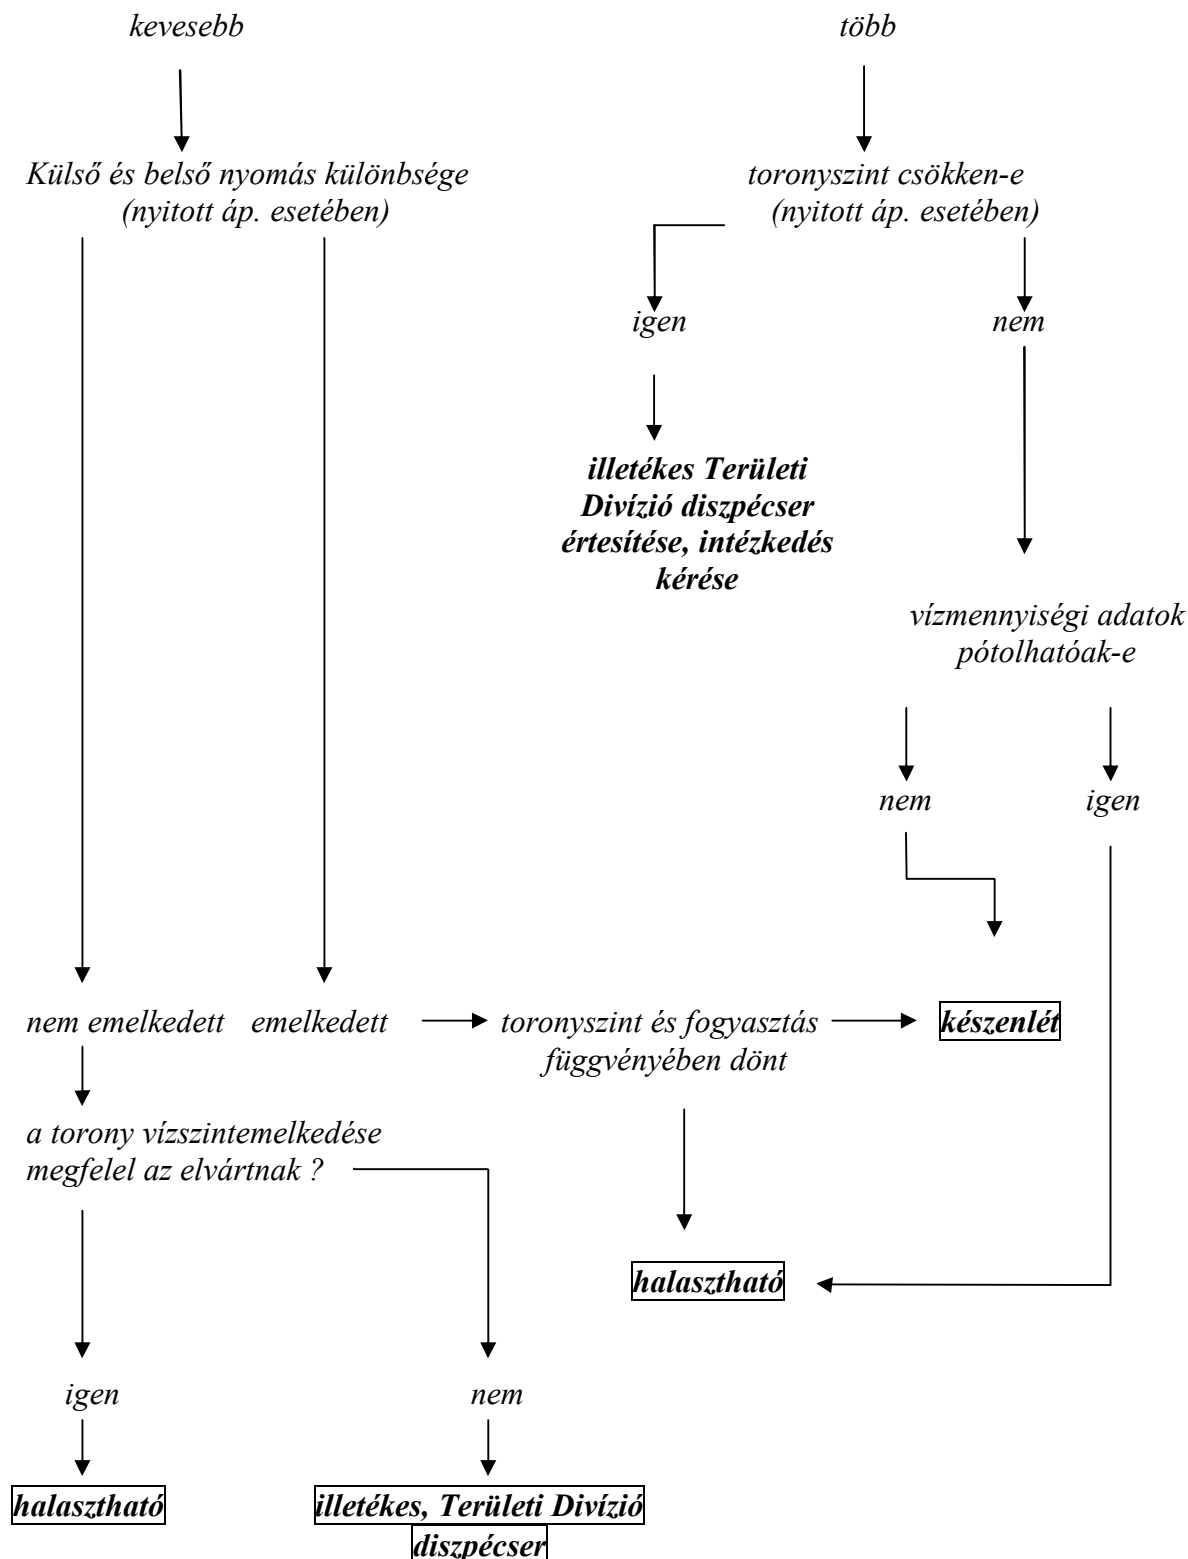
kevesebb

több

Külső és belső nyomás különbsége (nyitott áp. esetében)

toronyszint csökken-e (nyitott áp. esetében)

igen

nem

**illetékes Területi Divízió diszpécser értesítése, intézkedés kérése**

vízmennyiségi adatok pótolhatóak-e

nem

igen

nem emelkedett

emelkedett

toronyszint és fogyasztás függvényében dönt

**készenlét**

a torony vízszintemelkedése megfelel az elvártnak ?

**halasztható**

igen

nem

**halasztható**

**illetékes, Területi Divízió diszpécser**